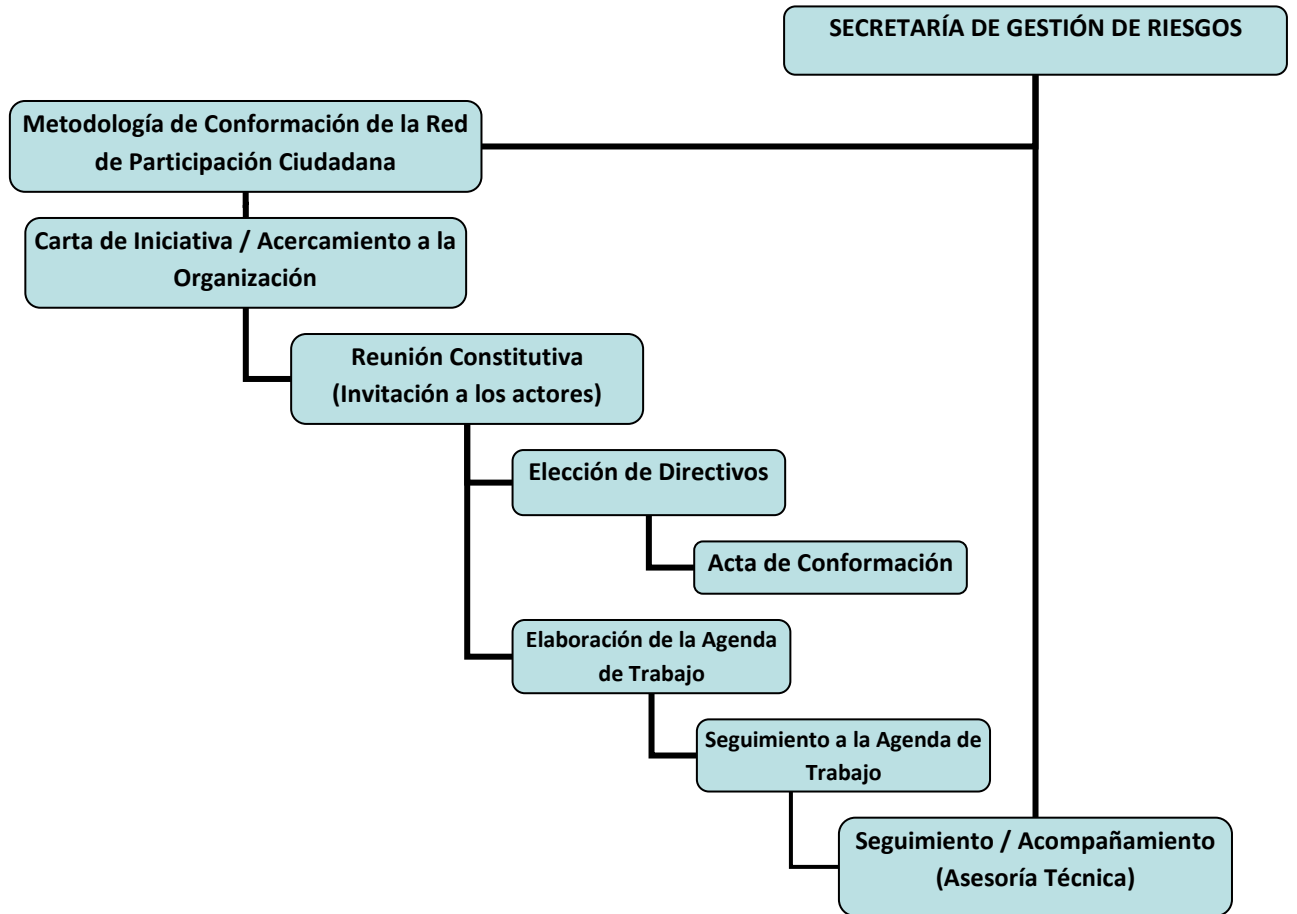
SECRETARÍA DE GESTIÓN DE RIESGOS

Metodología de Conformación de la Red de Participación Ciudadana

Carta de Iniciativa / Acercamiento a la Organización

Reunión Constitutiva (Invitación a los actores)

Elección de Directivos

Acta de Conformación

Elaboración de la Agenda de Trabajo

Seguimiento a la Agenda de Trabajo

Seguimiento / Acompañamiento (Asesoría Técnica)